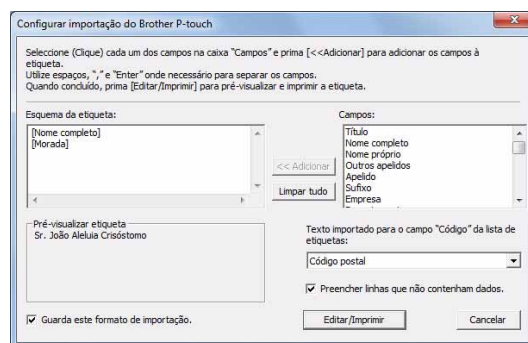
Configurar importação do Brother P-touch

Seleccione (Clique) cada um dos campos na caixa "Campos" e prima [<<Adicionar] para adicionar os campos à etiqueta.
Utilize espaços, "," e "Enter" onde necessário para separar os campos.
Quando concluído, prima [Editar/Imprimir] para pré-visualizar e imprimir a etiqueta.

Esquema da etiqueta:
[Nome completo]
[Morada]

<< Adicionar
Limpar tudo

Campos:
Título
Nome completo
Nome próprio
Outros apelidos
Apelido
Sufixo
Empresa

Pré-visualizar etiqueta
Sr. João Aleluia Crisóstomo

Texto importado para o campo "Código" da lista de etiquetas:
Código postal

Preencher linhas que não contenham dados.

Guarda este formato de importação.

Editar/Imprimir
Cancelar